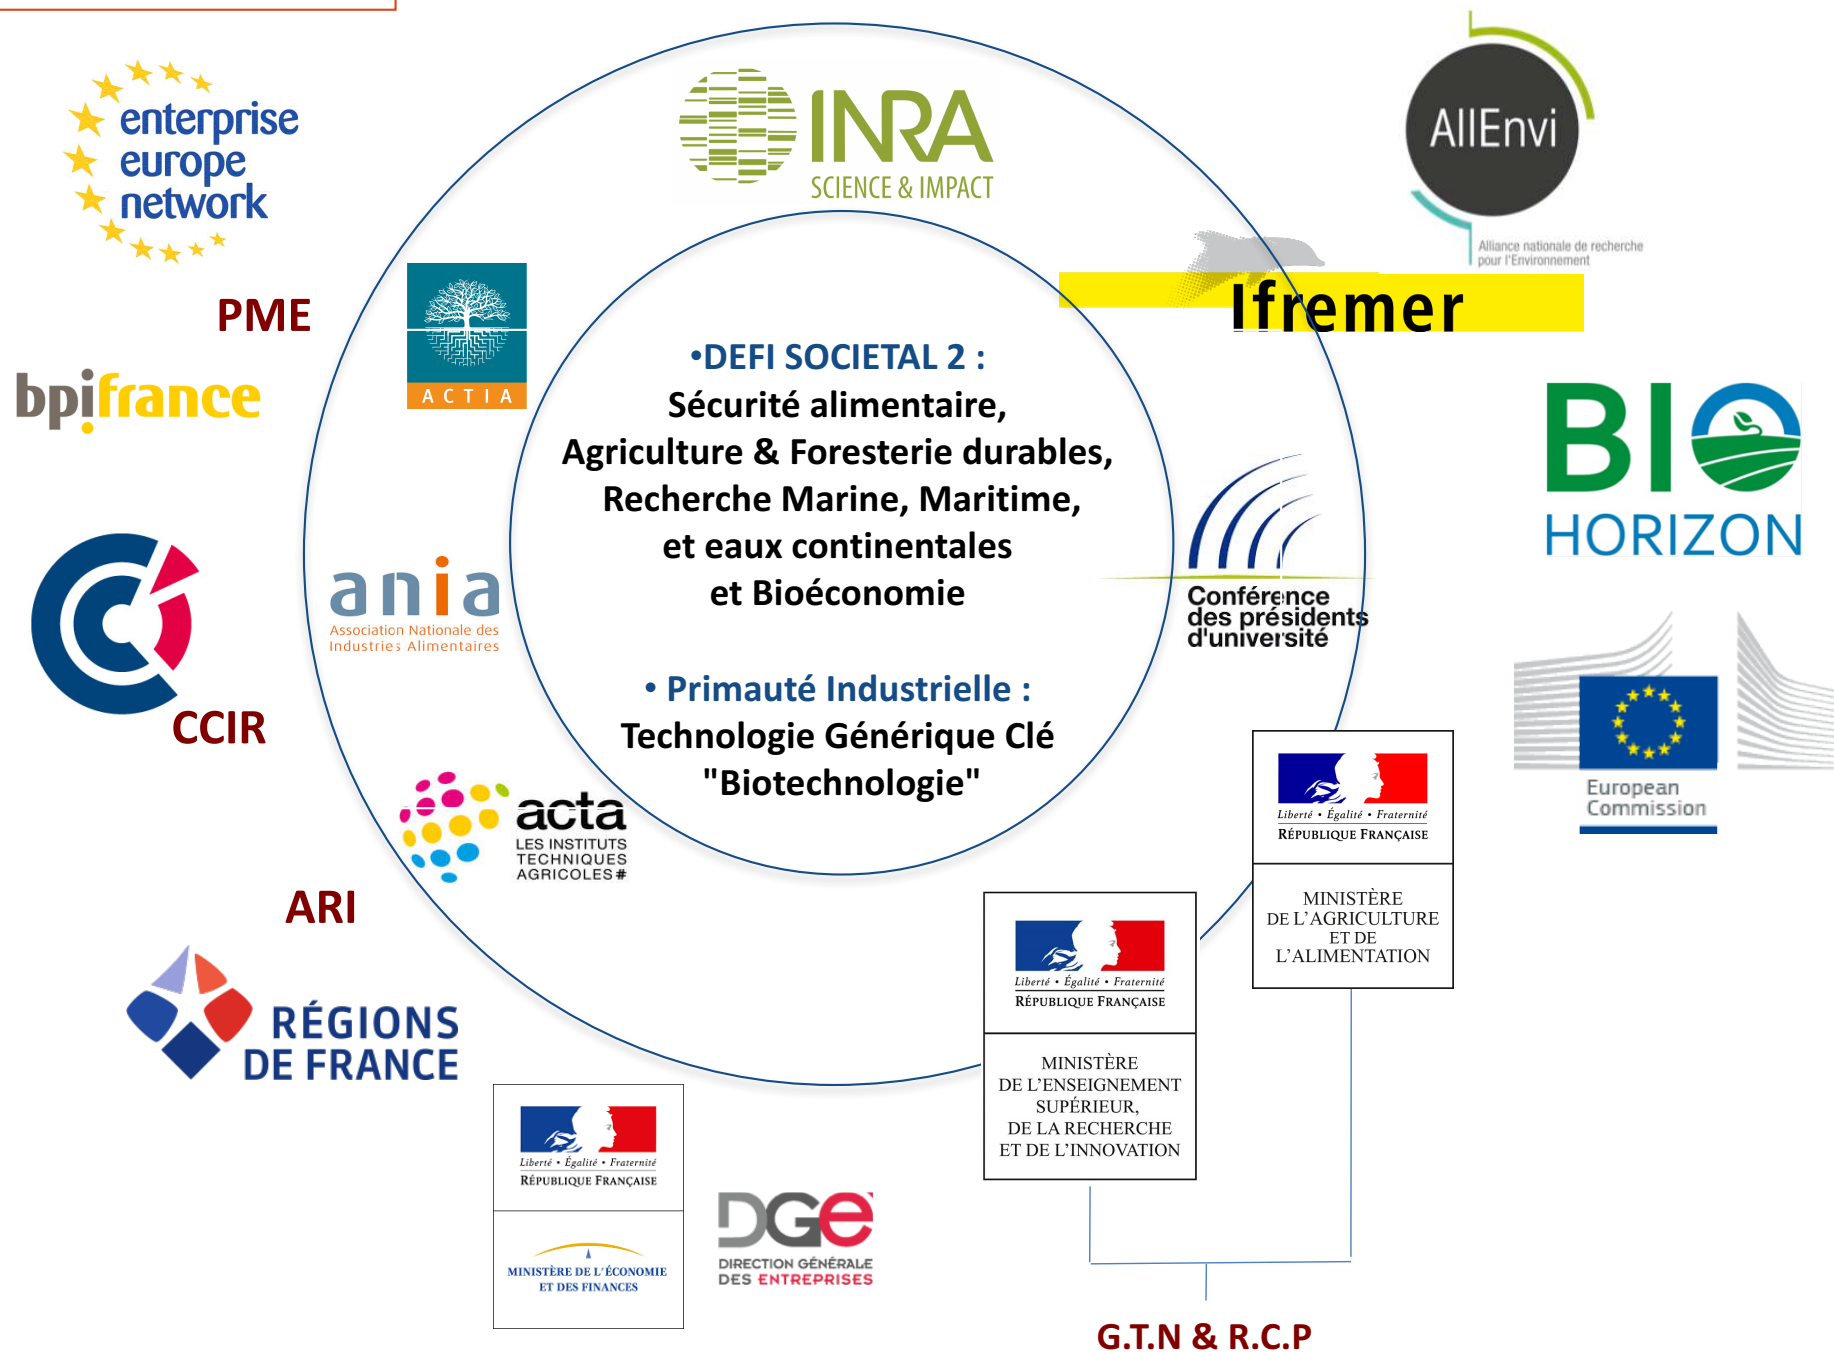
enterprise europe network

PME

bpifrance

CCIR

ARI

RÉGIONS DE FRANCE

INRA SCIENCE & IMPACT

AllEnvi

Alliance nationale de recherche pour l'Environnement

Ifremer

ACTIA

•DEFI SOCIETAL 2 :
Sécurité alimentaire,
Agriculture & Foresterie durables,
Recherche Marine, Maritime,
et eaux continentales
et Bioéconomie

• Primauté Industrielle :
Technologie Générique Clé
"Biotechnologie"

ania
Association Nationale des Industries Alimentaires

acta
LES INSTITUTS TECHNIQUES AGRICOLES

Conférence des présidents d'université

BIO HORIZON

European Commission

Liberté • Égalité • Fraternité
RÉPUBLIQUE FRANÇAISE

MINISTÈRE DE L'AGRICULTURE ET DE L'ALIMENTATION

Liberté • Égalité • Fraternité
RÉPUBLIQUE FRANÇAISE

MINISTÈRE DE L'ENSEIGNEMENT SUPÉRIEUR, DE LA RECHERCHE ET DE L'INNOVATION

Liberté • Égalité • Fraternité
RÉPUBLIQUE FRANÇAISE

MINISTÈRE DE L'ÉCONOMIE ET DES FINANCES

DGE
DIRECTION GÉNÉRALE DES ENTREPRISES

G.T.N & R.C.P